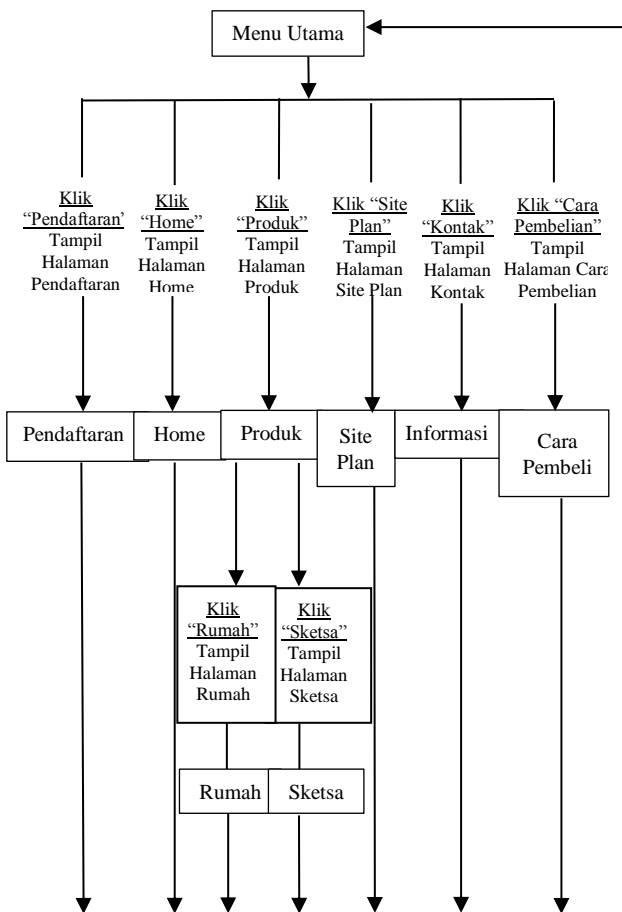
Menu Utama

Klik "Pendaftaran' Tampil Halaman Pendaftaran

Klik "Home" Tampil Halaman Home

Klik "Produk" Tampil Halaman Produk

Klik "Site Plan" Tampil Halaman Site Plan

Klik "Kontak" Tampil Halaman Kontak

Klik "Cara Pembelian" Tampil Halaman Cara Pembelian

Pendaftaran

Home

Produk

Site Plan

Informasi

Cara Pembeli

Klik "Rumah" Tampil Halaman Rumah

Klik "Sketsa" Tampil Halaman Sketsa

Rumah

Sketsa